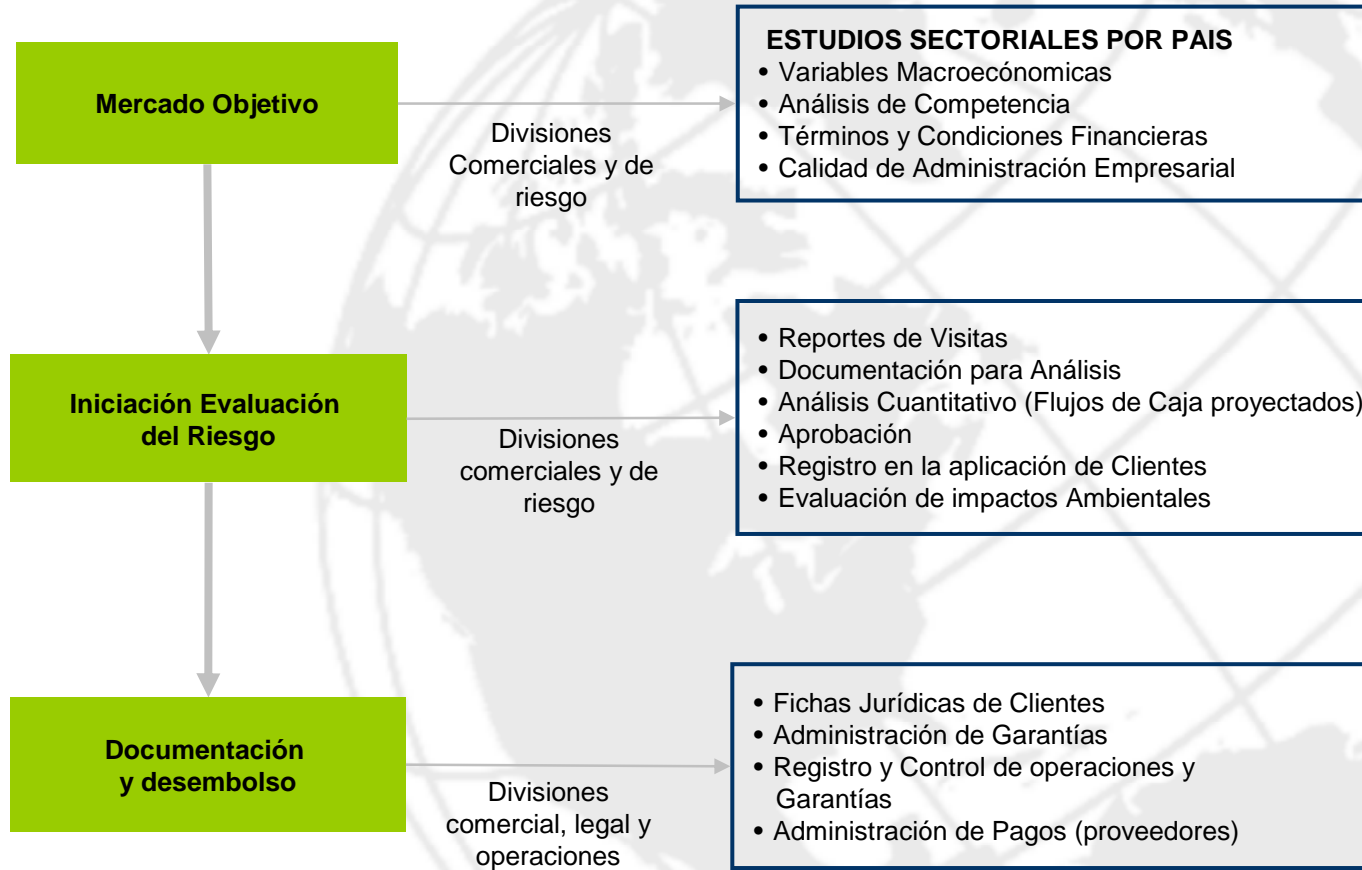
**Mercado Objetivo**

Divisiones Comerciales y de riesgo

**ESTUDIOS SECTORIALES POR PAIS**
• Variables Macroeconómicas
• Análisis de Competencia
• Términos y Condiciones Financieras
• Calidad de Administración Empresarial

**Iniciación Evaluación del Riesgo**

Divisiones comerciales y de riesgo

• Reportes de Visitas
• Documentación para Análisis
• Análisis Cuantitativo (Flujos de Caja proyectados)
• Aprobación
• Registro en la aplicación de Clientes
• Evaluación de impactos Ambientales

**Documentación y desembolso**

Divisiones comercial, legal y operaciones

• Fichas Jurídicas de Clientes
• Administración de Garantías
• Registro y Control de operaciones y Garantías
• Administración de Pagos (proveedores)